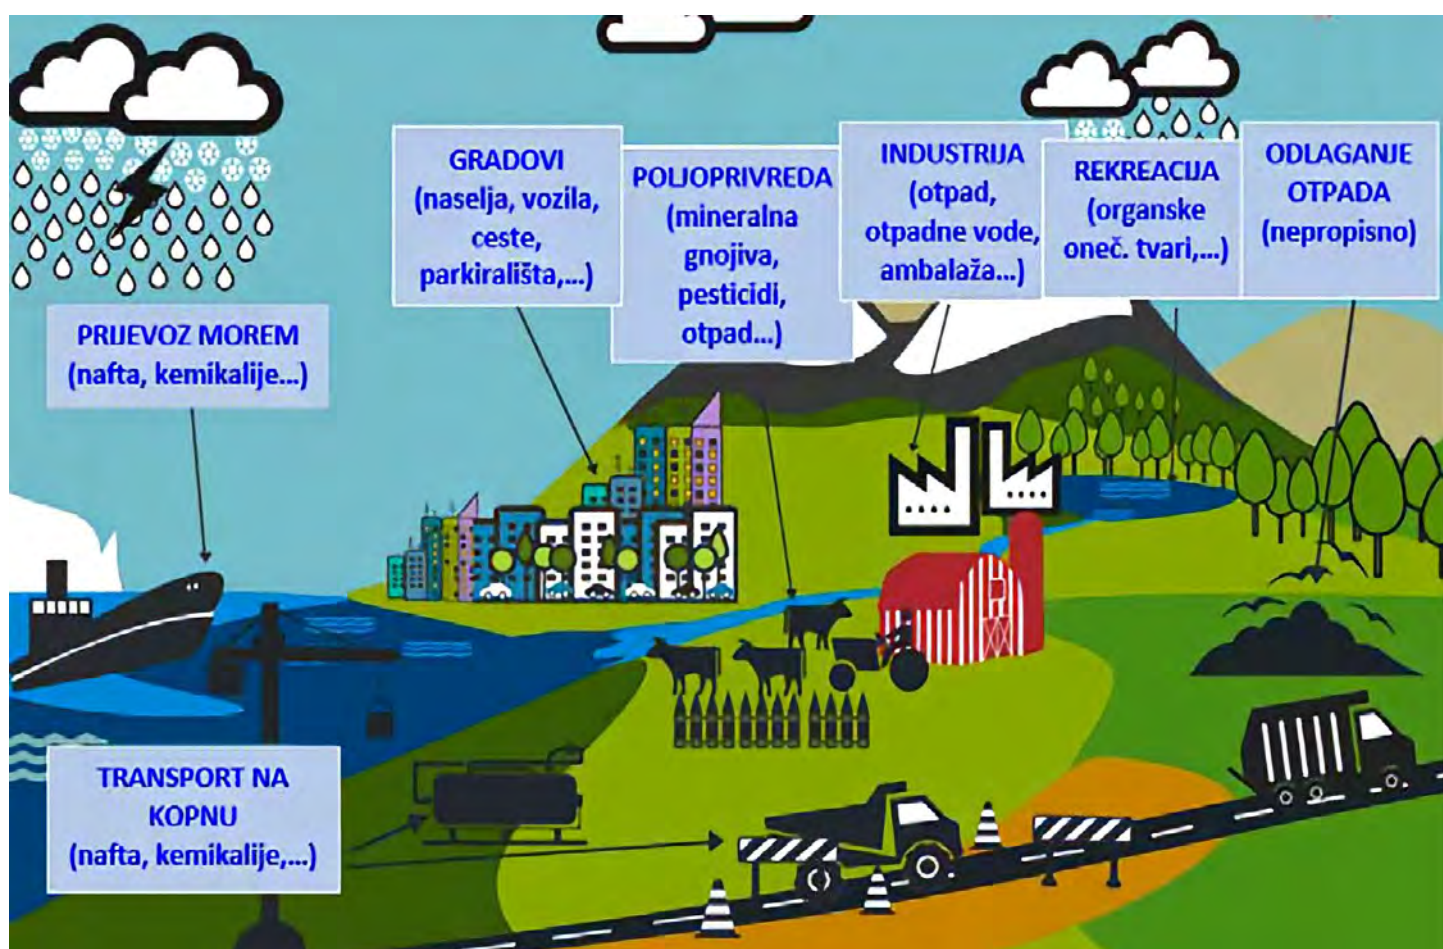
GRADOVI
(naselja, vozila, ceste, parkirališta,...)

POLJOPRIVREDA
(mineralna gnojiva, pesticidi, otpad...)

INDUSTRIJA
(otpad, otpadne vode, ambalaža...)

REKREACIJA
(organske oneč. tvari,...)

ODLAGANJE OTPADA
(nepropisno)

PRIJEVOZ MOREM
(nafta, kemikalije...)

TRANSPORT NA KOPNU
(nafta, kemikalije,...)